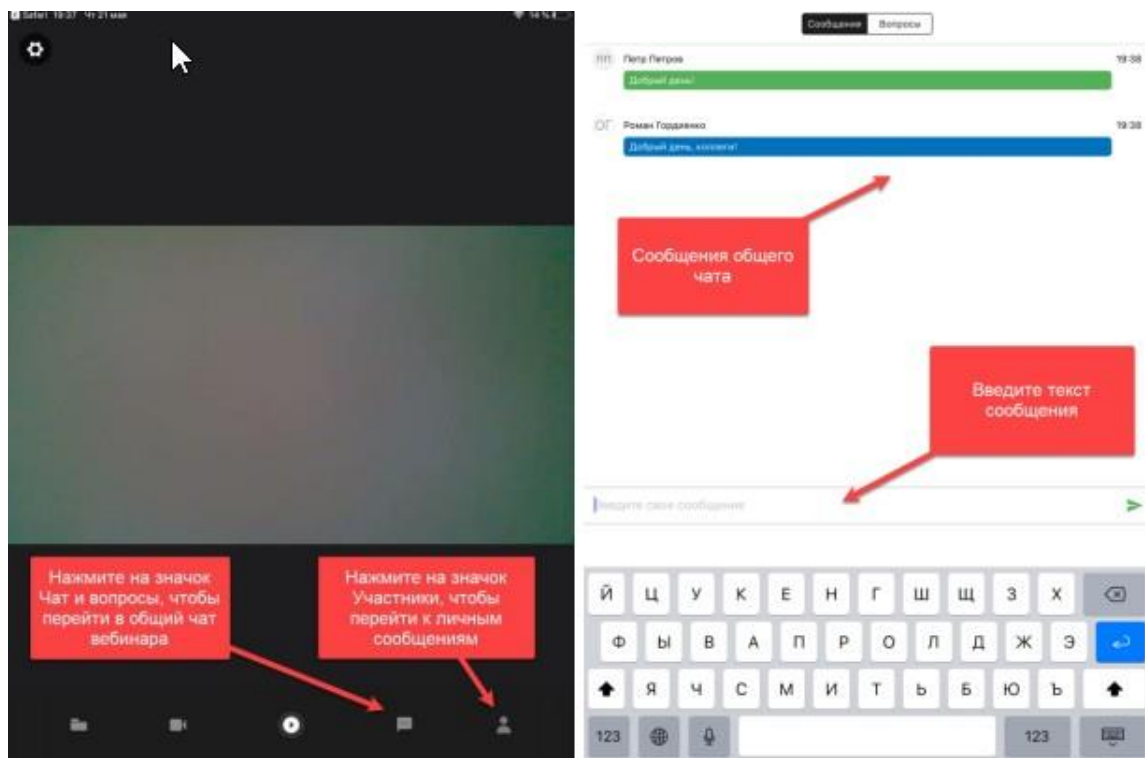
Safari 19:37 Чт 21 мая

14%

Нажмите на значок Чат и вопросы, чтобы перейти в общий чат вебинара

Нажмите на значок Участники, чтобы перейти к личным сообщениям

Сообщения Вопросы

ПП Петр Петров 19:38

Добрый день!

РГ Роман Гордиенко 19:38

Добрый день, коллеги!

Сообщения общего чата

Введите текст сообщения

Введите свое сообщение

й ц у к е н г ш щ з х

ф ы в а п р о л д ж э

я ч с м и т ь б ю ъ

123 123